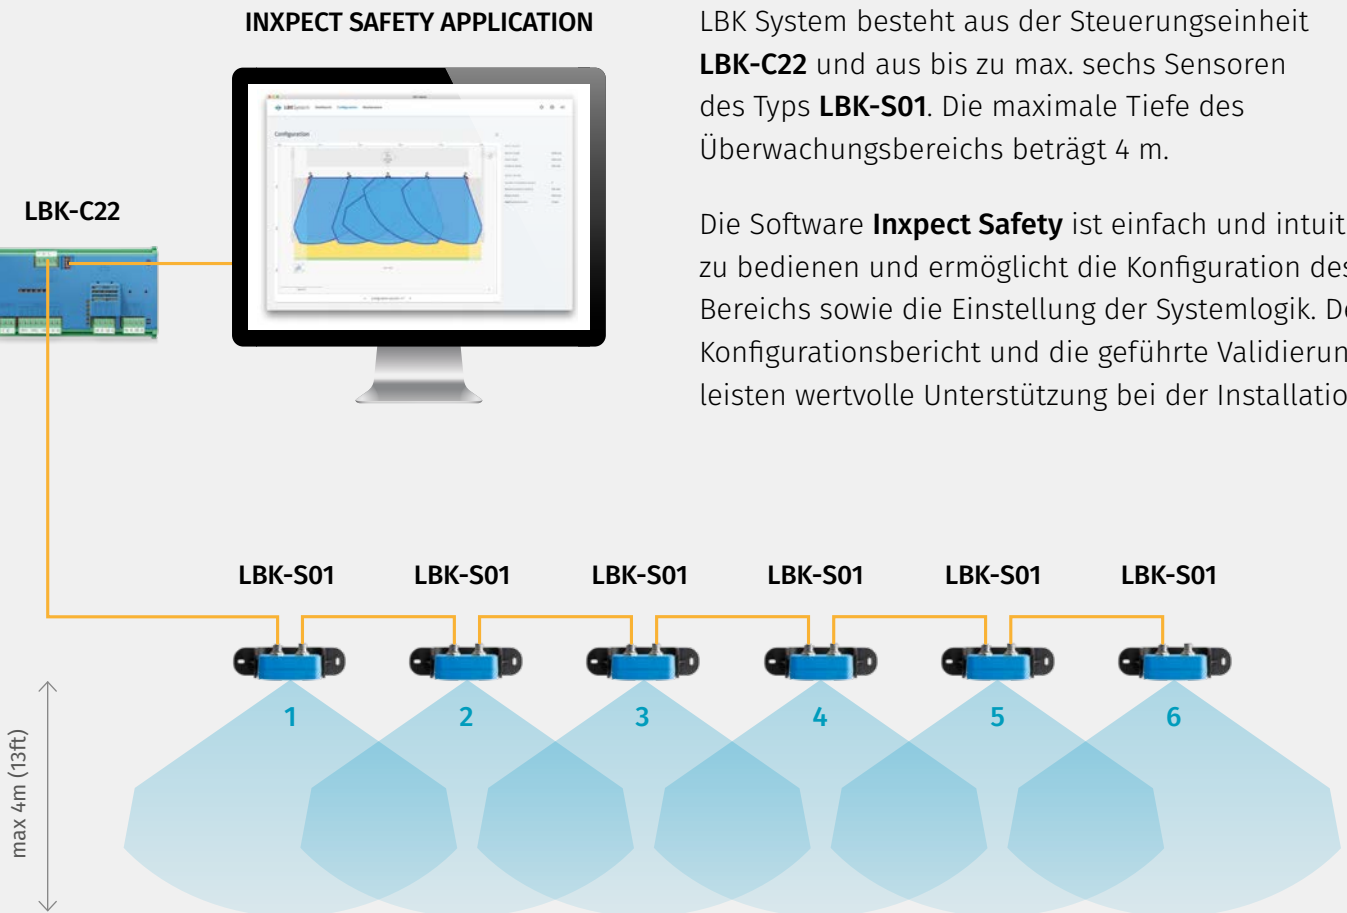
INXPECT SAFETY APPLICATION

LBK System besteht aus der Steuerungseinheit **LBK-C22** und aus bis zu max. sechs Sensoren des Typs **LBK-S01**. Die maximale Tiefe des Überwachungsbereichs beträgt 4 m.

Die Software **Inxpect Safety** ist einfach und intuit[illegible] zu bedienen und ermöglicht die Konfiguration des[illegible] Bereichs sowie die Einstellung der Systemlogik. D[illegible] Konfigurationsbericht und die geführte Validierun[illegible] leisten wertvolle Unterstützung bei der Installatio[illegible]

LBK-C22

LBK-S01 LBK-S01 LBK-S01 LBK-S01 LBK-S01 LBK-S01

1 2 3 4 5 6

max 4m (13ft)